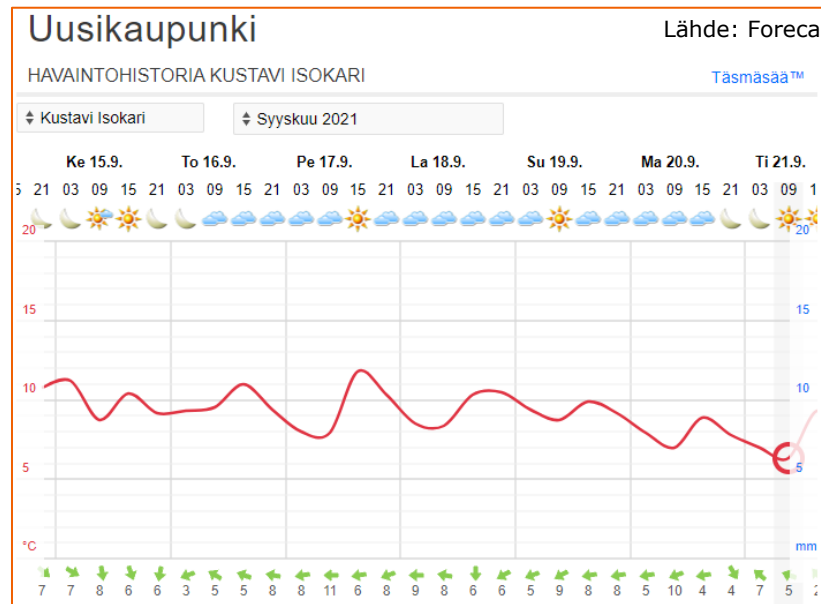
Uusikaupunki

Lähde: Foreca

HAVAINTOHISTORIA KUSTAVI ISOKARI

Täsmäsää™

Kustavi Isokari

Syyskuu 2021

Ke 15.9. To 16.9. Pe 17.9. La 18.9. Su 19.9. Ma 20.9. Ti 21.9.

5 21 03 09 15 21 03 09 15 21 03 09 15 21 03 09 15 21 03 09 15 21 03 09 15 21 03 09 1

20 15 10 5 °C

20 15 10 5 mm

7 7 8 6 6 3 5 5 5 8 8 11 6 8 9 8 6 6 5 9 8 8 5 10 4 4 7 5 2